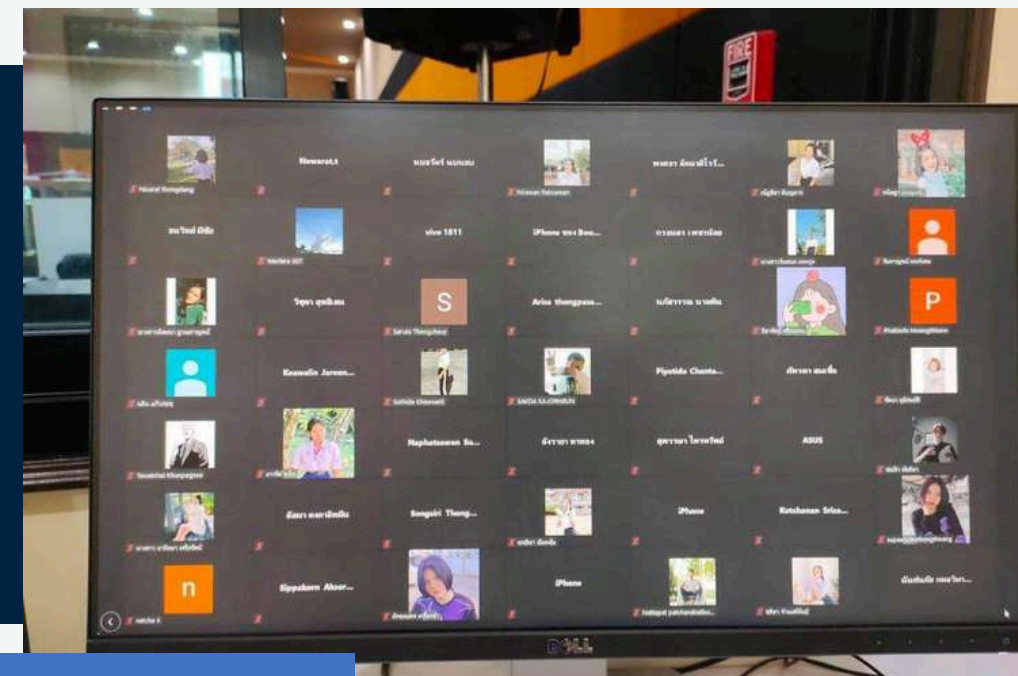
FIRE

Niwarat.t

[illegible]

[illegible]

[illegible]

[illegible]

vivo 1811

iPhone ของ Boo...

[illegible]

S

P

Arisa thongpasa...

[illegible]

Keawalin Jarean...

Piyatida Chanta...

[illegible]

Naphatsawan So...

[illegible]

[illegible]

ASUS

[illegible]

Songsiri Theng...

iPhone

Kotchanan Sriso...

n

Sippakorn Aksor...

iPhone

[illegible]

DELL